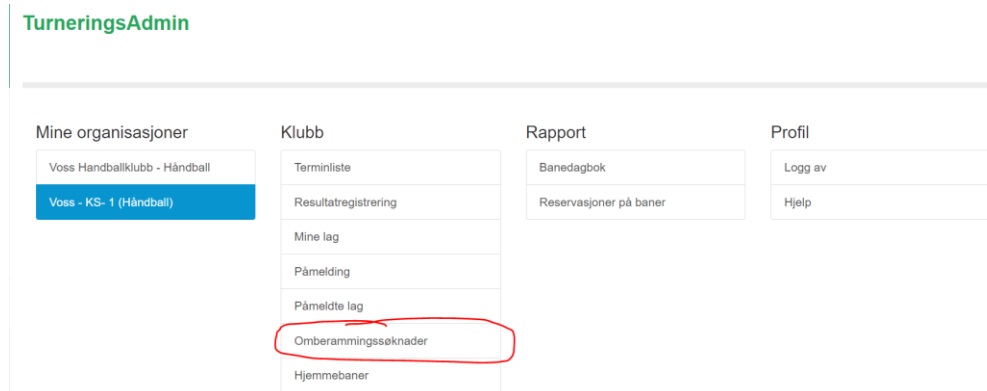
TurneringsAdmin

Mine organisasjoner

Voss Handballklubb - Håndball

Voss - KS- 1 (Håndball)

Klubb

Terminliste

Resultatregistrering

Mine lag

Påmelding

Påmeldte lag

Omberammingssøknader

Hjemmebaner

Rapport

Banedagbok

Reservasjoner på baner

Profil

Logg av

Hjelp